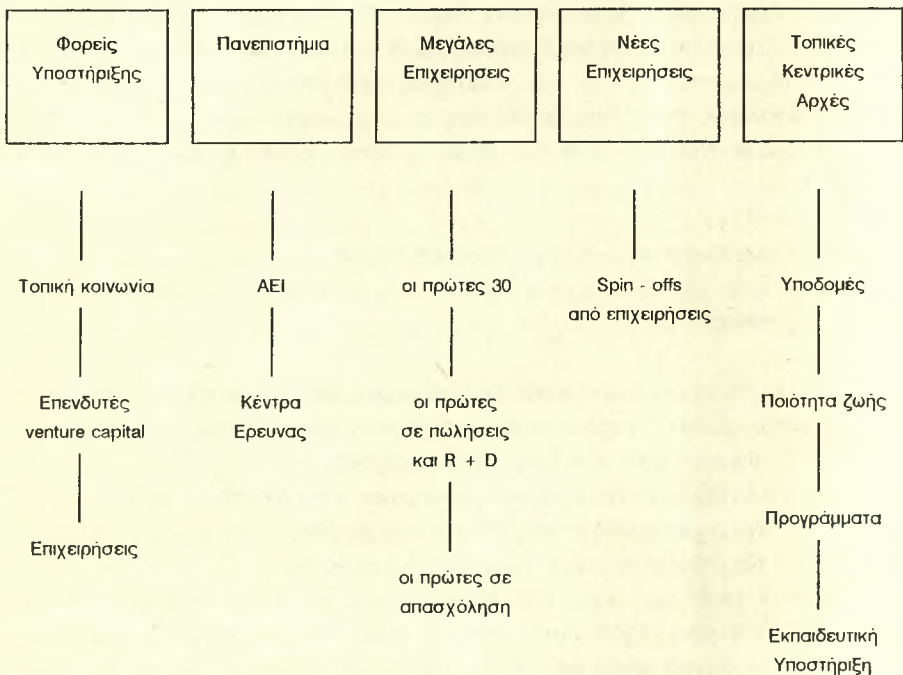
Φορείς Υποστήριξης

Τοπική κοινωνία

Επενδυτές venture capital

Επιχειρήσεις

Πανεπιστήμια

ΑΕΙ

Κέντρα Ερευνας

Μεγάλες Επιχειρήσεις

οι πρώτες 30

οι πρώτες σε πωλήσεις και R + D

οι πρώτες σε απασχόληση

Νέες Επιχειρήσεις

Spin - offs από επιχειρήσεις

Τοπικές Κεντρικές Αρχές

Υποδομές

Ποιότητα ζωής

Προγράμματα

Εκπαιδευτική Υποστήριξη